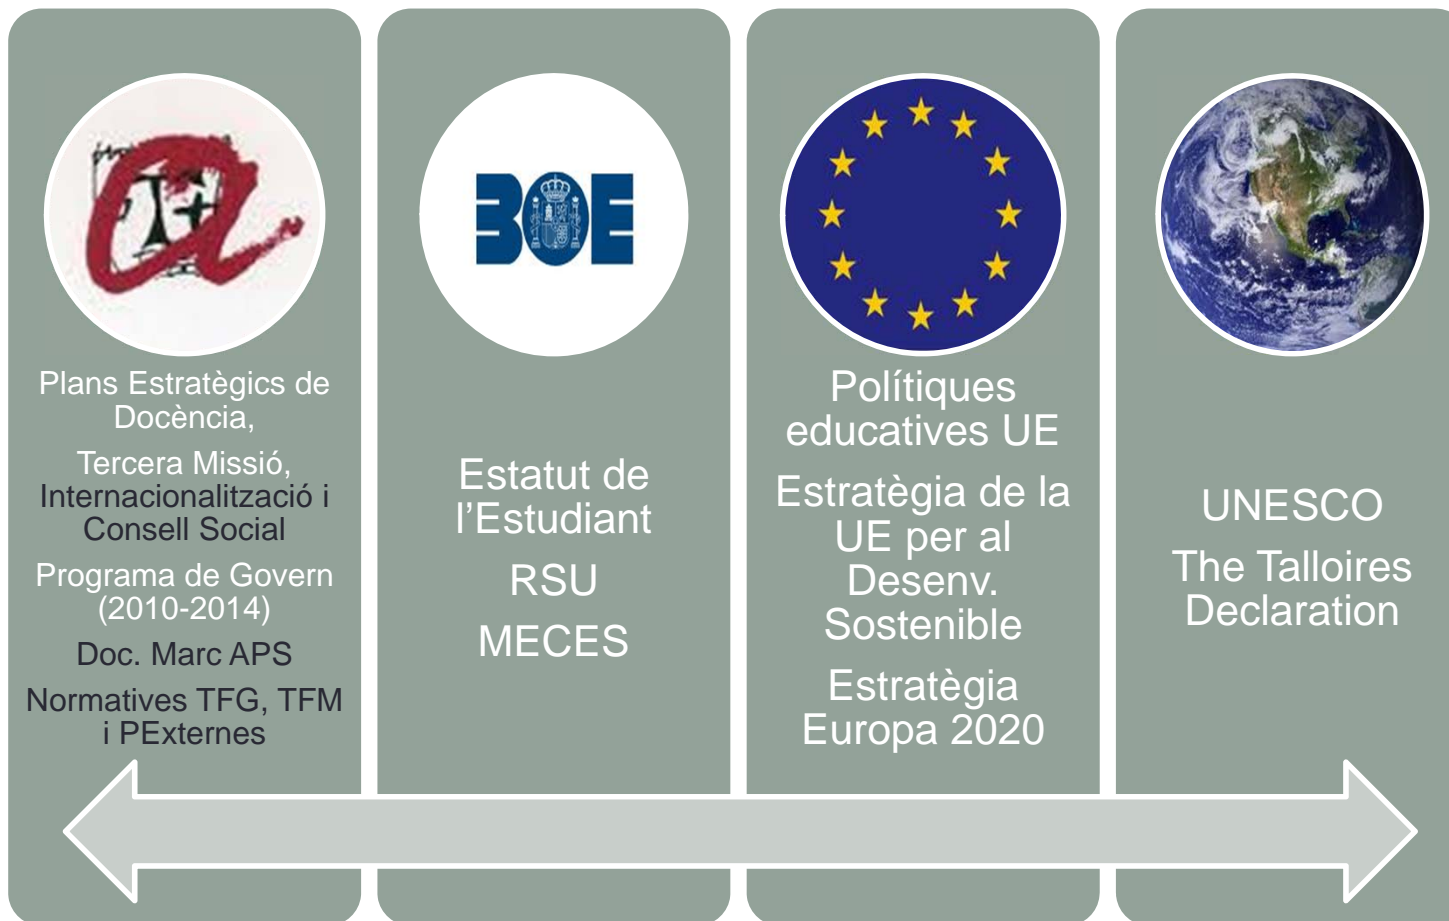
Plans Estratègics de Docència,

Tercera Missió, Internacionalització i Consell Social

Programa de Govern (2010-2014)

Doc. Marc APS

Normatives TFG, TFM i PExternes

BOE

Estatut de l'Estudiant

RSU

MECES

Polítiques educatives UE

Estratègia de la UE per al Desenv. Sostenible

Estratègia Europa 2020

UNESCO

The Talloires Declaration